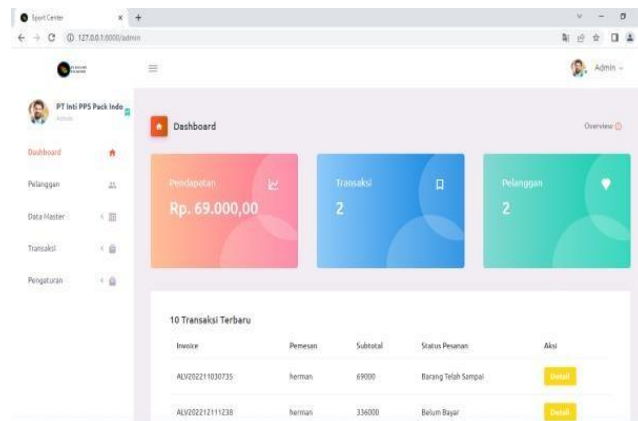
Sport Center
127.0.0.1:8000/admin

Admin

PT Inti PPS Pack Indo
Admin

Dashboard
Pelanggan
Data Master
Transaksi
Pengaturan

Dashboard
Overview

Pendapatan
Rp. 69.000,00

Transaksi
2

Pelanggan
2

10 Transaksi Terbaru

| Invoice | Pemesan | Subtotal | Status Pesanan | Aksi |
|---|---|---|---|---|
| ALV202211030735 | herman | 69000 | Barang Telah Sampai | Detail |
| ALV202212111238 | herman | 336000 | Belum Bayar | Detail |